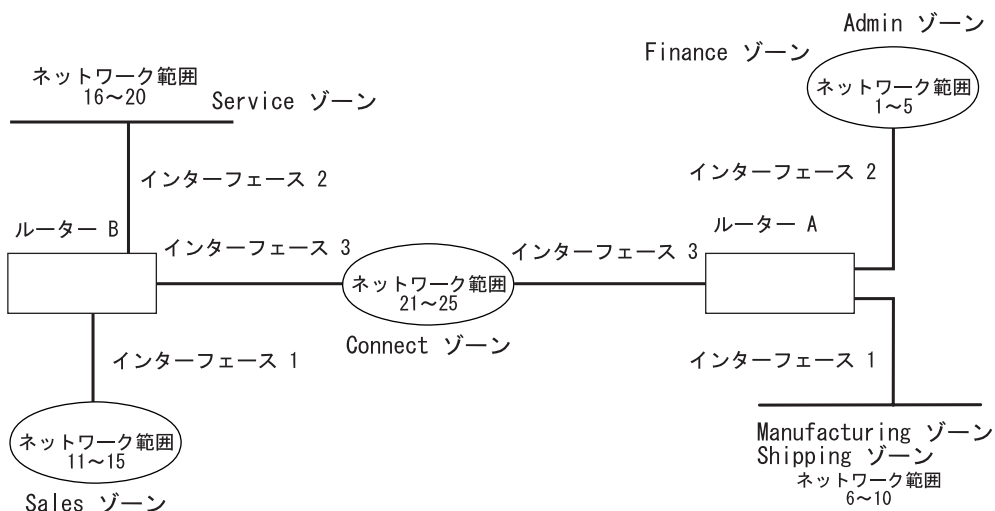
Admin ゾーン
Finance ゾーン
ネットワーク範囲
1～5

ネットワーク範囲
16～20
Service ゾーン

インターフェース 2
インターフェース 2

ルーター B
インターフェース 3
インターフェース 3
ルーター A

ネットワーク範囲
21～25
Connect ゾーン

インターフェース 1
インターフェース 1

ネットワーク範囲
11～15
Sales ゾーン

Manufacturing ゾーン
Shipping ゾーン
ネットワーク範囲
6～10